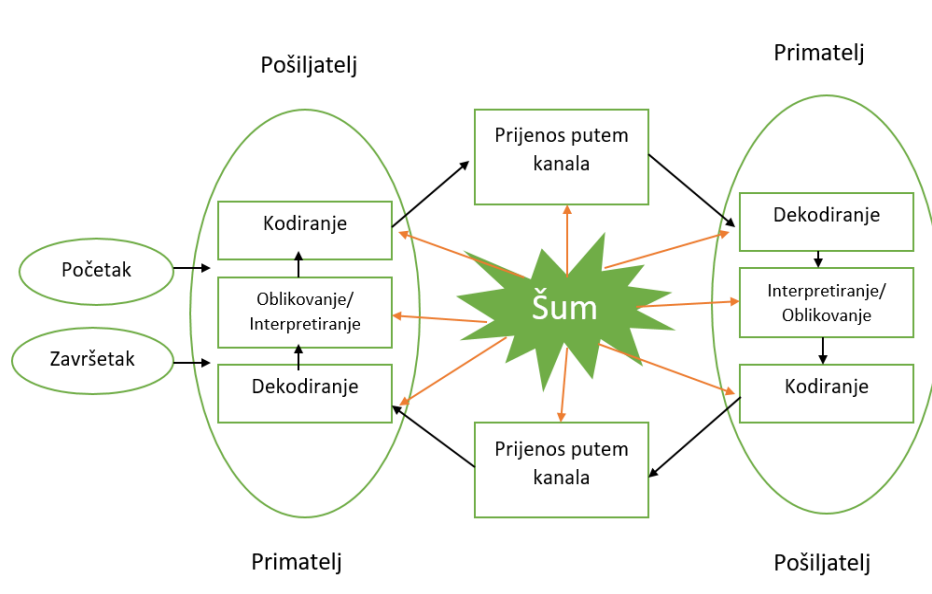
Pošiljatelj

Primatelj

Prijenos putem kanala

Kodiranje

Dekodiranje

Početak

Oblikovanje/ Interpretiranje

Šum

Interpretiranje/ Oblikovanje

Završetak

Dekodiranje

Kodiranje

Prijenos putem kanala

Primatelj

Pošiljatelj